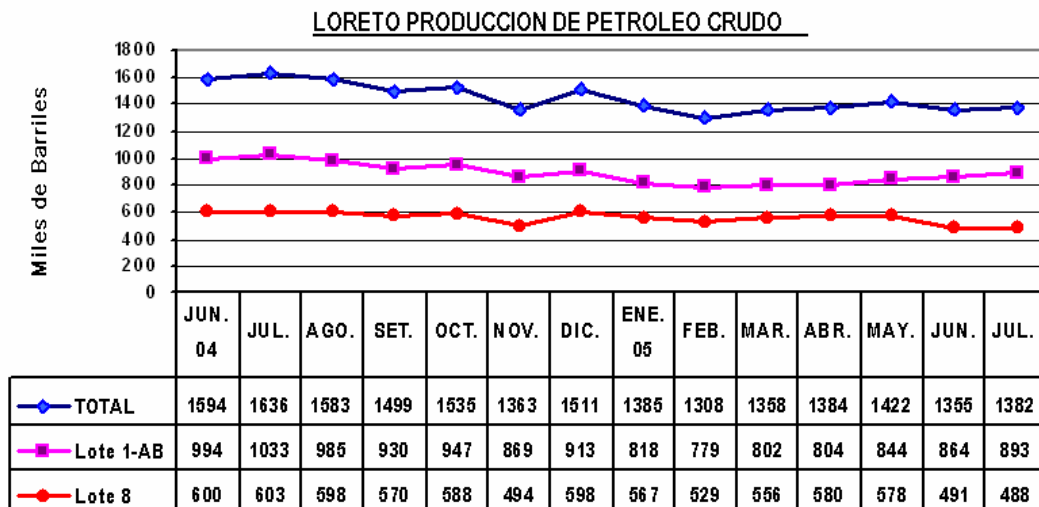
LORETO PRODUCCION DE PETROLEO CRUDO

Miles de Barriles

1800
1600
1400
1200
1000
800
600
400
200
0

| | JUN. 04 | JUL. | AGO. | SET. | OCT. | NOV. | DIC. | ENE. 05 | FEB. | MAR. | ABR. | MAY. | JUN. | JUL. |
|---|---|---|---|---|---|---|---|---|---|---|---|---|---|---|
| TOTAL | 1594 | 1636 | 1583 | 1499 | 1535 | 1363 | 1511 | 1385 | 1308 | 1358 | 1384 | 1422 | 1355 | 1382 |
| Lote 1-AB | 994 | 1033 | 985 | 930 | 947 | 869 | 913 | 818 | 779 | 802 | 804 | 844 | 864 | 893 |
| Lote 8 | 600 | 603 | 598 | 570 | 588 | 494 | 598 | 567 | 529 | 556 | 580 | 578 | 491 | 488 |